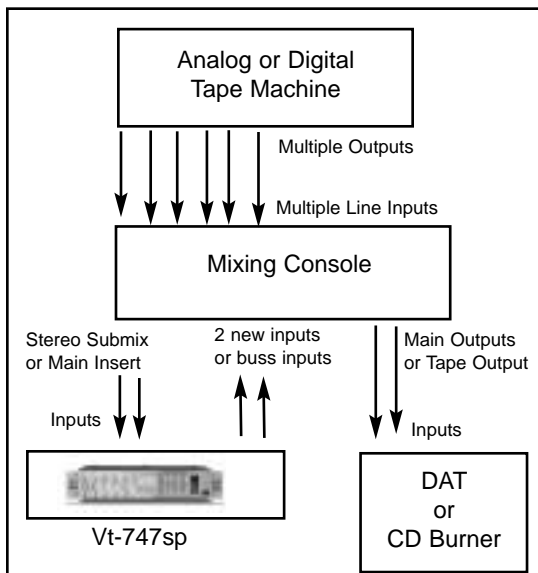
Analog or Digital
Tape Machine

Multiple Outputs

Multiple Line Inputs

Mixing Console

Stereo Submix
or Main Insert

2 new inputs
or buss inputs

Main Outputs
or Tape Output

Inputs

Inputs

Vt-747sp

DAT
or
CD Burner